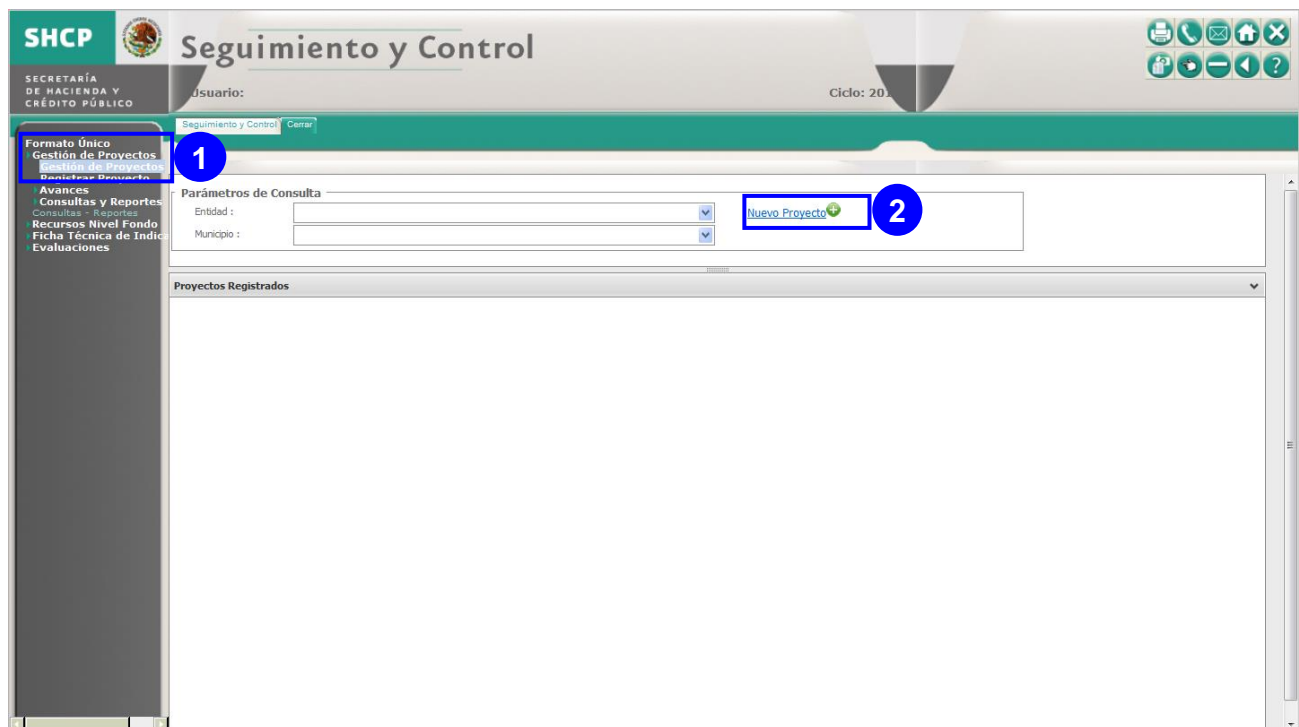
SHCP

SECRETARÍA DE HACIENDA Y CRÉDITO PÚBLICO

Seguimiento y Control

Usuario:

Ciclo: 201

Seguimiento y Control | Cerrar

Formato Único
Gestión de Proyectos
Gestión de Proyectos
Registrar Proyecto
Avances
Consultas y Reportes
Consultas - Reportes
Recursos Nivel Fondo
Ficha Técnica de Indic
Evaluaciones

1

Parámetros de Consulta

Entidad :

Municipio :

Nuevo Proyecto

2

Proyectos Registrados